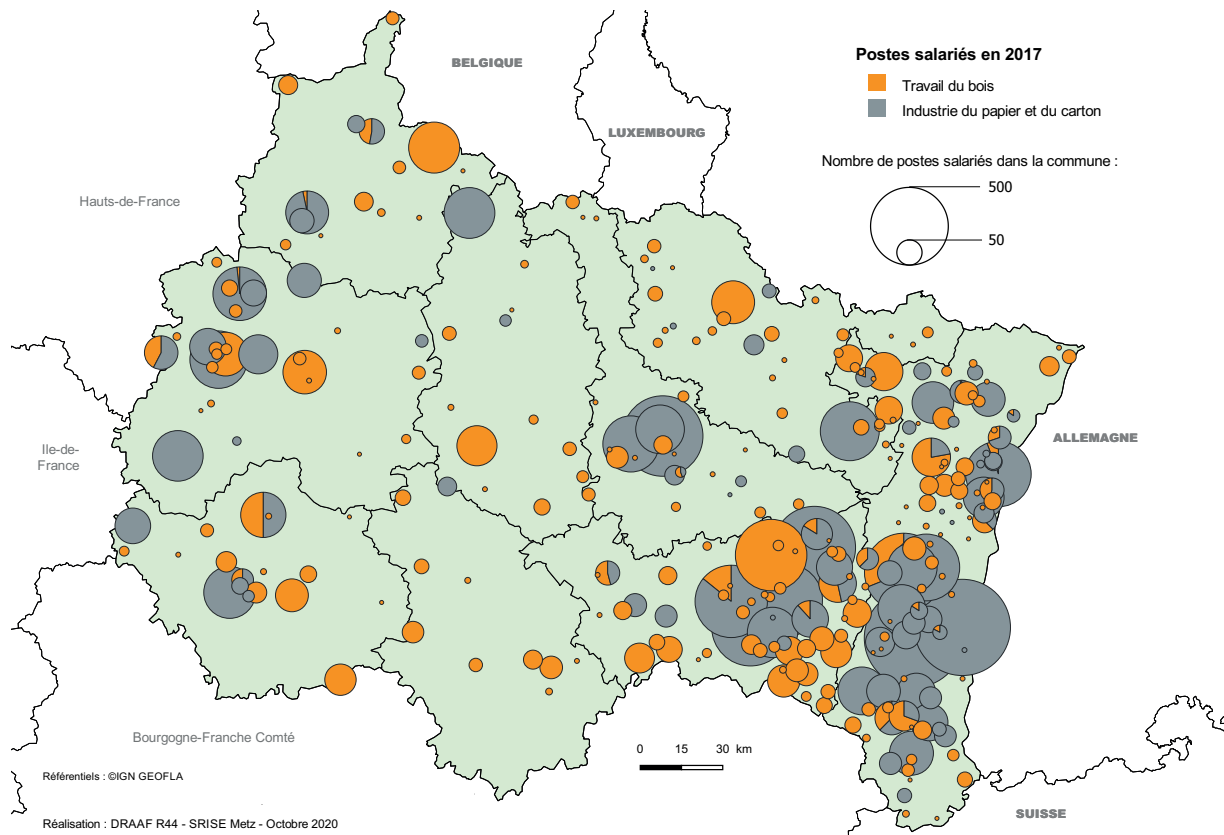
Postes salariés en 2017

Travail du bois

Industrie du papier et du carton

Nombre de postes salariés dans la commune :

500

50

BELGIQUE

LUXEMBOURG

Hauts-de-France

Ile-de-France

ALLEMAGNE

Bourgogne-Franche Comté

SUISSE

0 15 30 km

Référentiels : ©IGN GEOFLA

Réalisation : DRAAF R44 - SRISE Metz - Octobre 2020